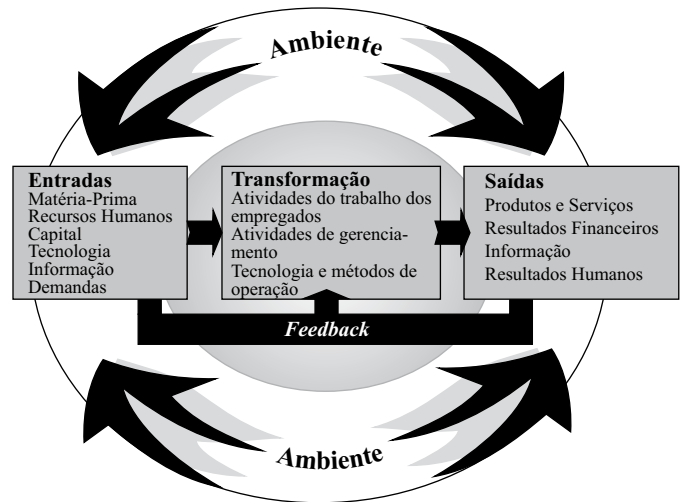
Ambiente

Entradas
Matéria-Prima
Recursos Humanos
Capital
Tecnologia
Informação
Demandas

Transformação
Atividades do trabalho dos empregados
Atividades de gerenciamento
Tecnologia e métodos de operação

Saídas
Produtos e Serviços
Resultados Financeiros
Informação
Resultados Humanos

Feedback

Ambiente